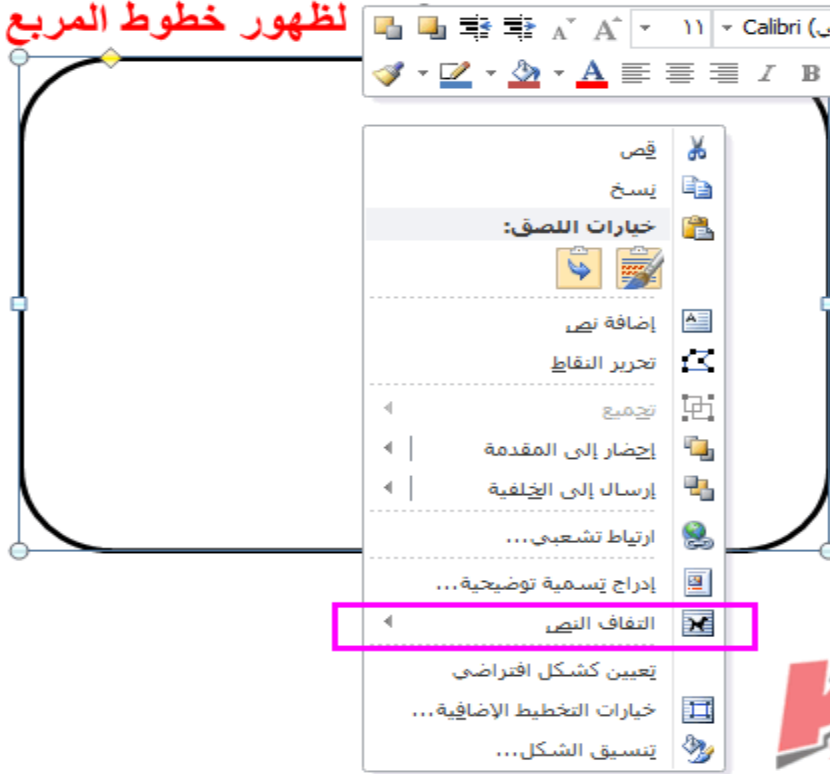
لظهور خطوط المربع

Calibri (ى ١١ A A B I

قص
نسخ
خيارات اللصق:
إضافة نص
تحرير النقاط
تجميع
إحضار إلى المقدمة
إرسال إلى الخلفية
ارتباط تشعبي...
إدراج تسمية توضيحية...
التفاف النص
تعيين كشكل افتراضي
خيارات التخطيط الإضافية...
تنسيق الشكل...